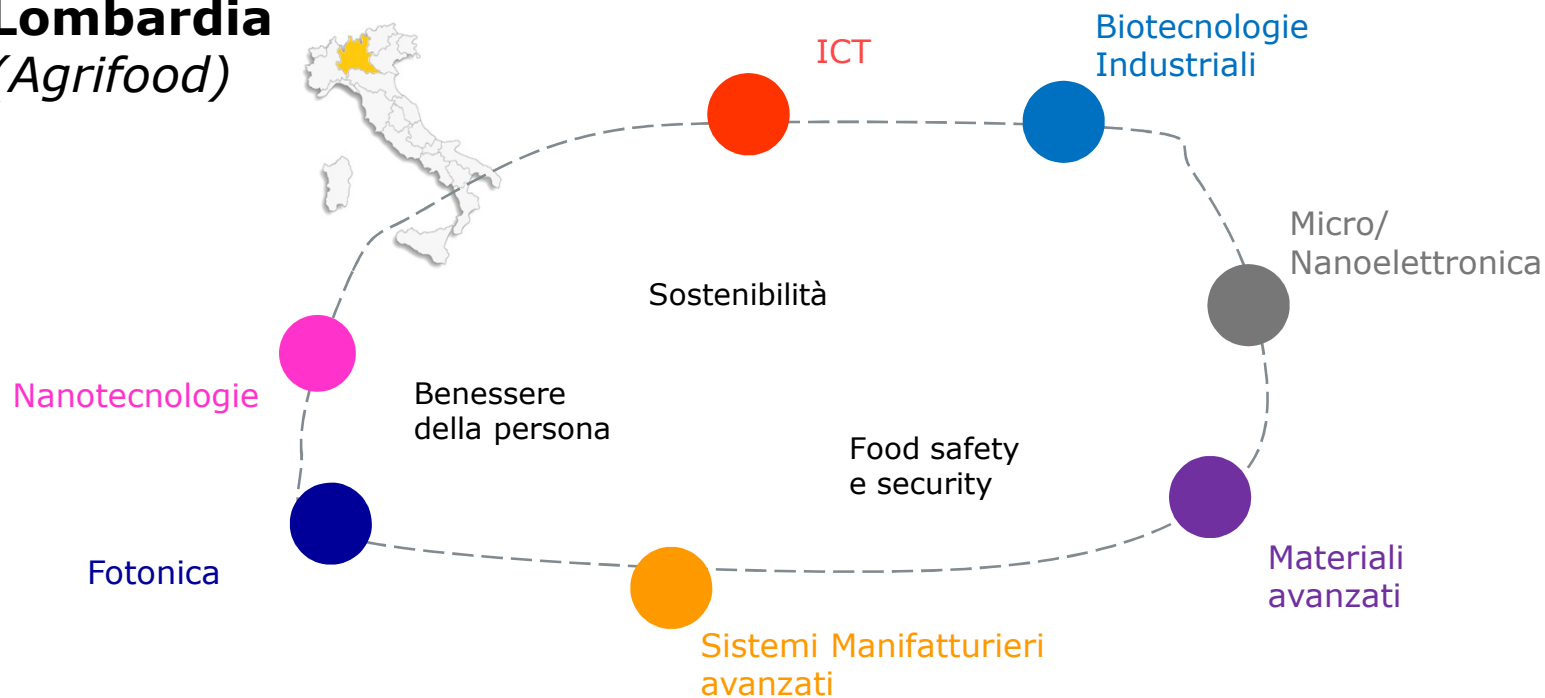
Lombardia
(Agrifood)

ICT

Biotecnologie Industriali

Micro/ Nanoelettronica

Sostenibilità

Nanotecnologie

Benessere della persona

Food safety e security

Fotonica

Materiali avanzati

Sistemi Manifatturieri avanzati